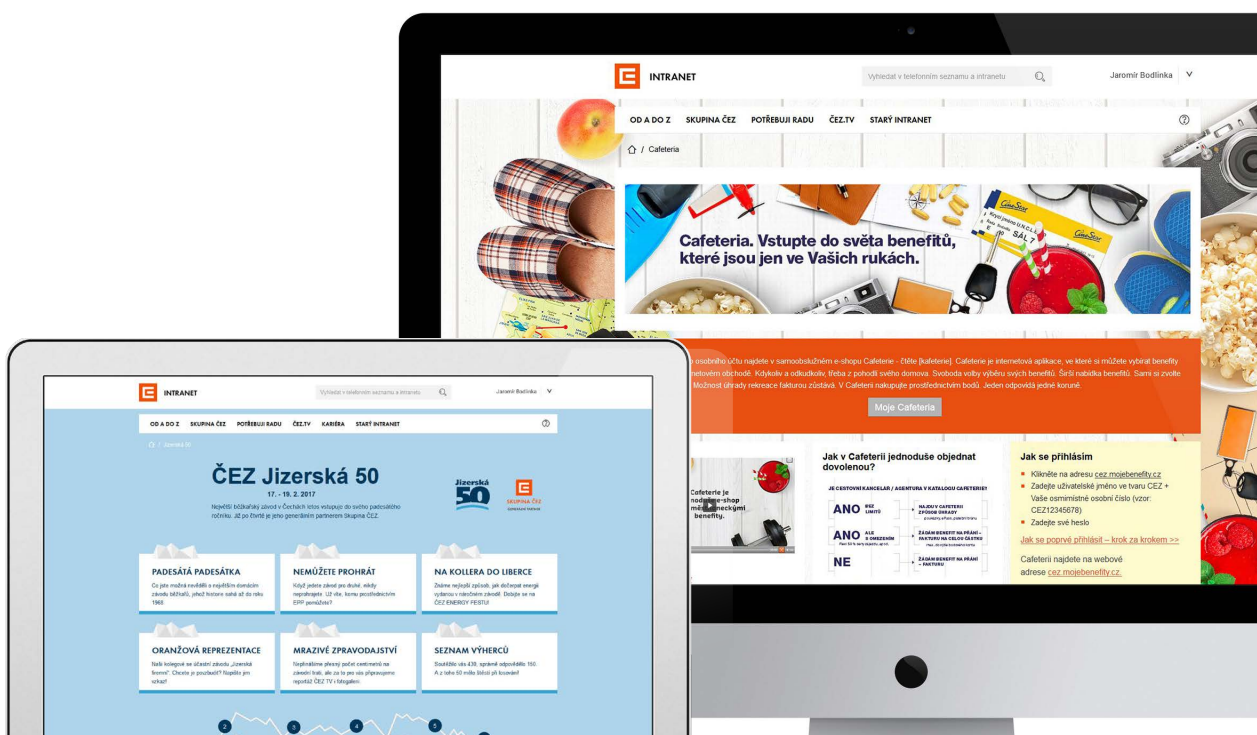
INTRANET

Vyhledat v telefonním seznamu a intranetu

Jaromír Bodlinka

OD A DO Z SKUPINA ČEZ POTŘEBUJI RADU ČEZ.TV STARÝ INTRANET

/ Cafeteria

Cafeteria. Vstupte do světa benefitů, které jsou jen ve Vašich rukách.

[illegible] osobního účtu najdete v samoobslužném e-shopu Cafeterie - čtěte [kafeterie]. Cafeterie je internetová aplikace, ve které si můžete vybírat benefity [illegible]netovém obchodě. Kdykoliv a odkudkoliv, třeba z pohodlí svého domova. Svoboda volby výběru svých benefitů. Širší nabídka benefitů. Sami si zvolte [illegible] Možnost úhrady rekreace fakturou zůstává. V Cafeterii nakupujete prostřednictvím bodů. Jeden odpovídá jedné koruně.

Moje Cafeteria

Cafeterie je nodobne-shop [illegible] benefity.

Jak v Cafeterii jednoduše objednat dovolenou?

JE CESTOVNÍ KANCELÁŘ / AGENTURA V KATALOGU CAFETERIE?

ANO BEZ LIMITŮ

ANO ALE S OMEZENÍM

NE

NAJDU V CAFETERII ZPŮSOB ÚHRADY

ZADÁM BENEFIT NA PŘÁNÍ - FAKTURU NA CELOU ČÁSTKU

ZADÁM BENEFIT NA PŘÁNÍ - FAKTURU

Jak se přihlásím

Klikněte na adresu cez.mojebenefity.cz

Zadejte uživatelské jméno ve tvaru CEZ + Vaše osmimístné osobní číslo (vzor: CEZ12345678)

Zadejte své heslo

Jak se poprvé přihlásit – krok za krokem >>

Cafeterii najdete na webové adrese cez.mojebenefity.cz.

INTRANET

Vyhledat v telefonním seznamu a intranetu

Jaromír Bodlinka

OD A DO Z SKUPINA ČEZ POTŘEBUJI RADU ČEZ.TV KARIÉRA STARÝ INTRANET

/ Jizerská 50

ČEZ Jizerská 50

17. - 19. 2. 2017

Největší běžkařský závod v Čechách letos vstupuje do svého padesátého ročníku. Již po čtvrté je jeho generálním partnerem Skupina ČEZ.

Jizerská 50

SKUPINA ČEZ

PADESÁTÁ PADESÁTKA

Co jste možná nevěděli o největším domácím závodu běžkařů, jehož historie sahá až do roku 1968

NEMŮŽETE PROHRÁT

Když jedete závod pro druhé, nikdy neprohrajete. Už víte, kolik prostřednictvím EPP pomůžete?

NA KOLLERA DO LIBERCE

Známe nejlepší způsob, jak dočerpat energii vydanou v náročném závodě. Dobijte se na ČEZ ENERGY FESTU!

ORANŽOVÁ REPREZENTACE

Naši kolegové se účastní závodu „Jizerská femme". Chcete je povzbudit? Napište jim vzkaz!

MRAZIVÉ ZPRAVODAJSTVÍ

Nepřinášíme přesný počet centimetrů na závodní trati, ale za to pro vás připravujeme reportáž ČEZ TV i fotogalerii

SEZNAM VÝHERCŮ

Soutěžilo vás 439, správně odpovědělo 150. A z toho 50 může běžet při losování!

2 3 4 5